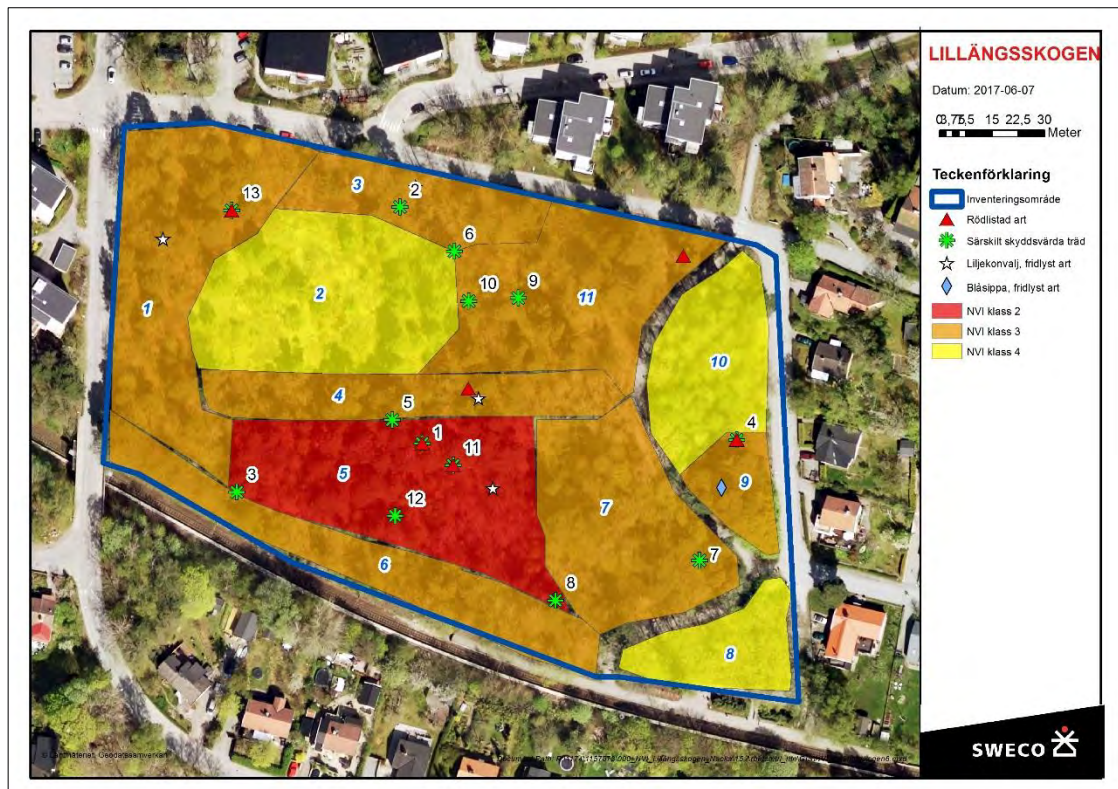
LILLÄNGSSKOGEN

Datum: 2017-06-07

0 3,75 7,5 15 22,5 30 Meter

Teckenförklaring

Inventeringsområde

Rödlistad art

Särskilt skyddsvärda träd

Liljekonvalj, fridlyst art

Blåsippa, fridlyst art

NVI klass 2

NVI klass 3

NVI klass 4

13 3 2 6 1 2 10 9 11 4 5 1 11 3 5 12 7 9 10 4 6 7 8 8

© Lantmäteriet, Geodatasamverkan

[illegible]

SWECO